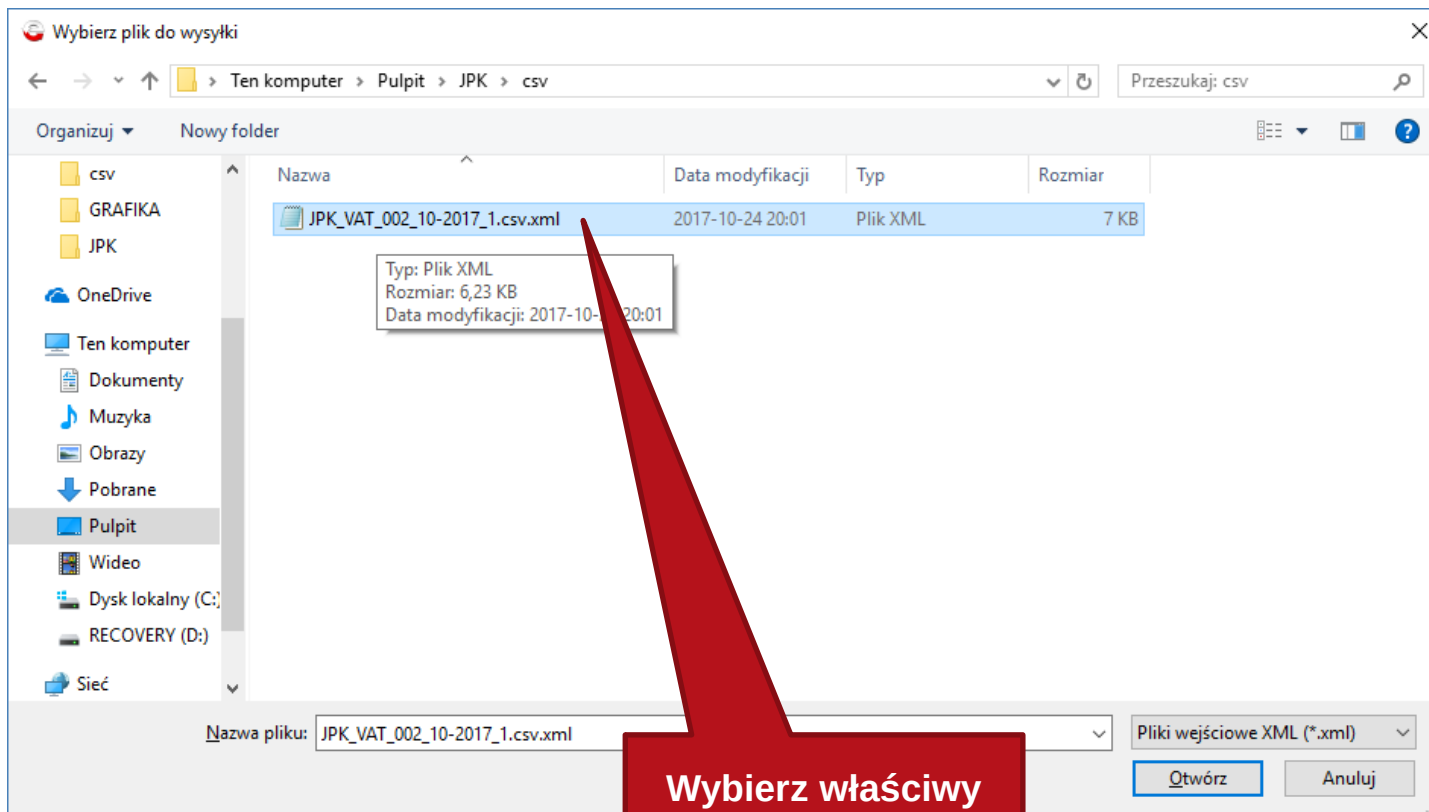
Wybierz plik do wysyłki

Ten komputer > Pulpit > JPK > csv

Przeszukaj: csv

Organizuj ▾ Nowy folder

csv
GRAFIKA
JPK
OneDrive
Ten komputer
Dokumenty
Muzyka
Obrazy
Pobrane
Pulpit
Wideo
Dysk lokalny (C:)
RECOVERY (D:)
Sieć

| Nazwa | Data modyfikacji | Typ | Rozmiar |
|---|---|---|---|
| JPK_VAT_002_10-2017_1.csv.xml | 2017-10-24 20:01 | Plik XML | 7 KB |

Typ: Plik XML
Rozmiar: 6,23 KB
Data modyfikacji: 2017-10-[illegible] 20:01

Nazwa pliku: JPK_VAT_002_10-2017_1.csv.xml

Pliki wejściowe XML (*.xml)

Otwórz

Anuluj

Wybierz właściwy